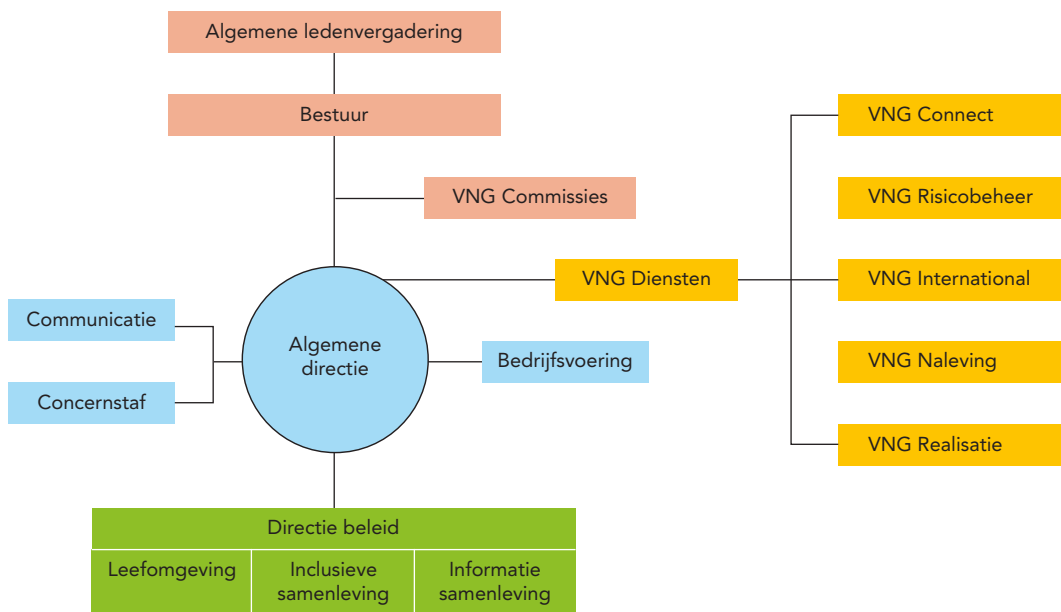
Algemene ledenvergadering

Bestuur

VNG Commissies

VNG Connect

VNG Risicobeheer

VNG Diensten

VNG International

Communicatie

Algemene directie

Bedrijfsvoering

VNG Naleving

Concernstaf

VNG Realisatie

Directie beleid

Leefomgeving

Inclusieve samenleving

Informatie samenleving